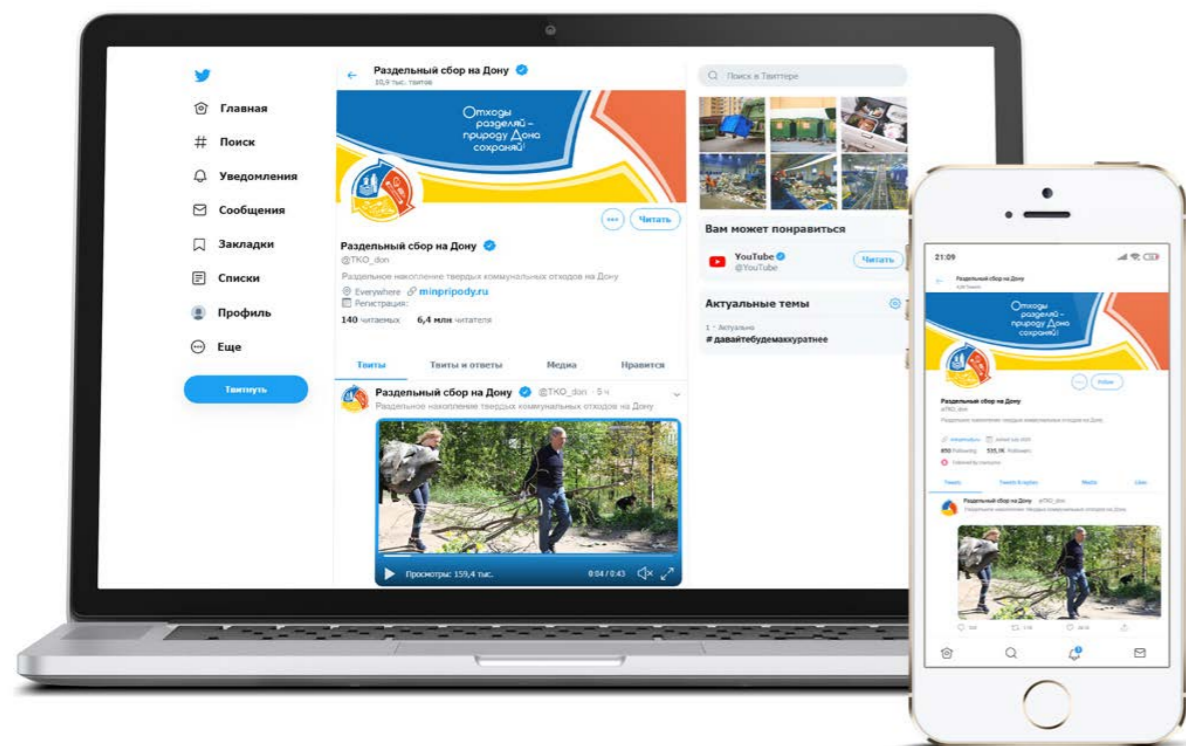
Главная
Поиск
Уведомления
Сообщения
Закладки
Списки
Профиль
Еще
Твитнуть

Раздельный сбор на Дону
10,9 тыс. твитов

Отходы разделяй – природу Дона сохраняй!

Читать

Раздельный сбор на Дону
@TKO_don
Раздельное накопление твердых коммунальных отходов на Дону
Everywhere minpripody.ru
Регистрация:
140 читаемых 6,4 млн читателя

Твиты
Твиты и ответы
Медиа
Нравится

Раздельный сбор на Дону @TKO_don · 5 ч
Раздельное накопление твердых коммунальных отходов на Дону

Просмотры: 159,4 тыс.
0:04 / 0:43

Поиск в Твиттере

Вам может понравиться
YouTube
@YouTube
Читать

Актуальные темы
1 · Актуально
#давайтебудемаккуратнее

21:09
Раздельный сбор на Дону
Отходы разделяй – природу Дона сохраняй!
Follow
Раздельный сбор на Дону
@TKO_don
Раздельное накопление твердых коммунальных отходов на Дону
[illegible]
650 Following 535,1K Followers
Tweets
Tweets & replies
Media
Likes
Раздельный сбор на Дону @TKO_don
Раздельное накопление твердых коммунальных отходов на Дону